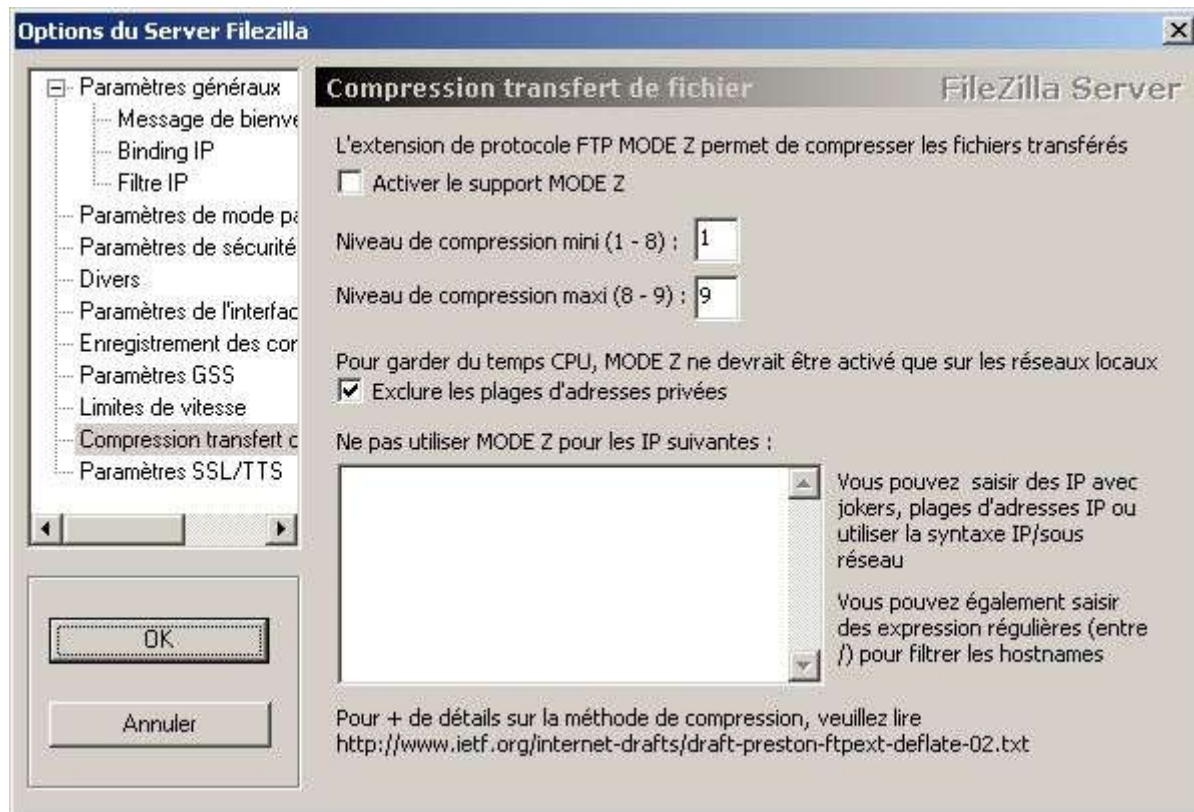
Options du Server Filezilla

Paramètres généraux
Message de bienve
Binding IP
Filtre IP
Paramètres de mode pa
Paramètres de sécurité
Divers
Paramètres de l'interfac
Enregistrement des cor
Paramètres GSS
Limites de vitesse
Compression transfert c
Paramètres SSL/TTS

OK

Annuler

Compression transfert de fichier

FileZilla Server

L'extension de protocole FTP MODE Z permet de compresser les fichiers transférés

Activer le support MODE Z

Niveau de compression mini (1 - 8) : 1

Niveau de compression maxi (8 - 9) : 9

Pour garder du temps CPU, MODE Z ne devrait être activé que sur les réseaux locaux

Exclure les plages d'adresses privées

Ne pas utiliser MODE Z pour les IP suivantes :

Vous pouvez saisir des IP avec jokers, plages d'adresses IP ou utiliser la syntaxe IP/sous réseau

Vous pouvez également saisir des expression régulières (entre /) pour filtrer les hostnames

Pour + de détails sur la méthode de compression, veuillez lire http://www.ietf.org/internet-drafts/draft-preston-ftpext-deflate-02.txt